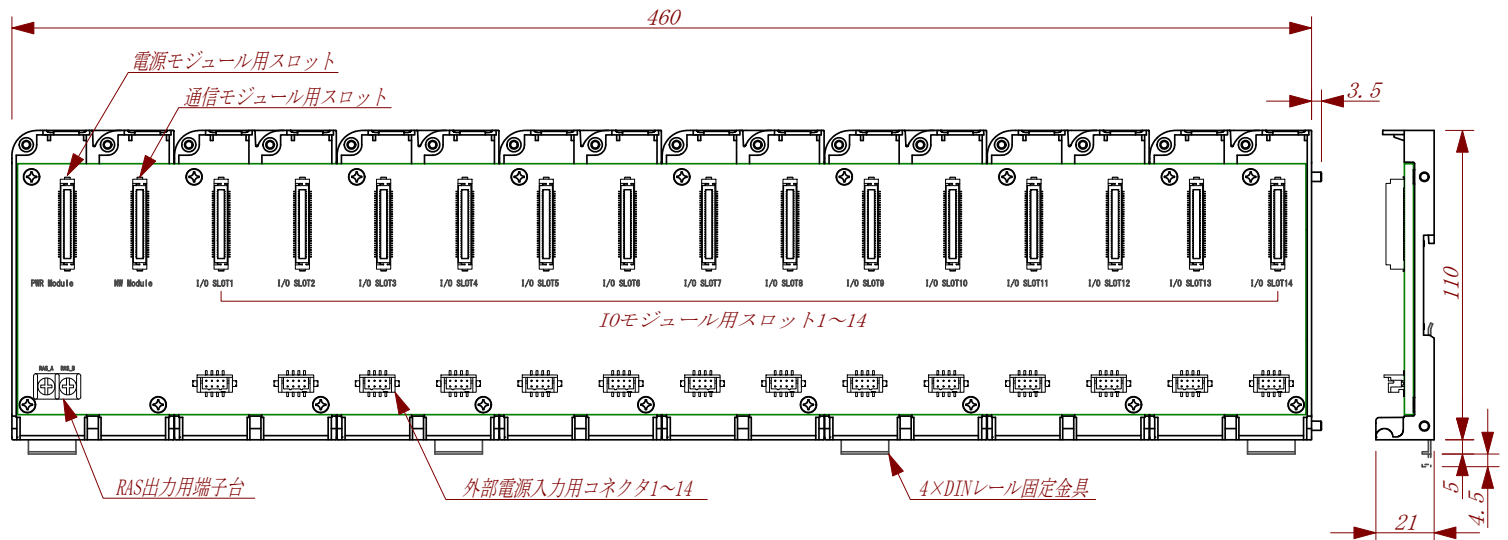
460

電源モジュール用スロット

通信モジュール用スロット

3.5

PWR Module

NW Module

I/O SLOT1

I/O SLOT2

I/O SLOT3

I/O SLOT4

I/O SLOT5

I/O SLOT6

I/O SLOT7

I/O SLOT8

I/O SLOT9

I/O SLOT10

I/O SLOT11

I/O SLOT12

I/O SLOT13

I/O SLOT14

IOモジュール用スロット1~14

RAS_A

RAS_B

110

5

5

4.5

21

RAS出力用端子台

外部電源入力用コネクタ1~14

4×DINレール固定金具